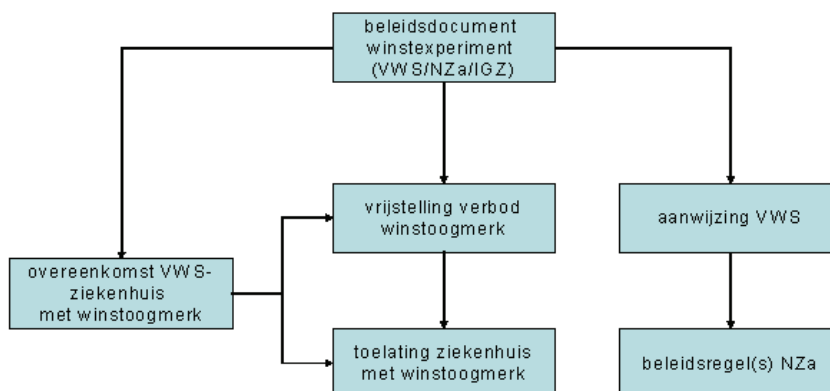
beleidsdocument winstexperiment (VWS/NZa/IGZ)

vrijstelling verbod winstoogmerk

aanwijzing VWS

overeenkomst VWS-ziekenhuis met winstoogmerk

toelating ziekenhuis met winstoogmerk

beleidsregel(s) NZa